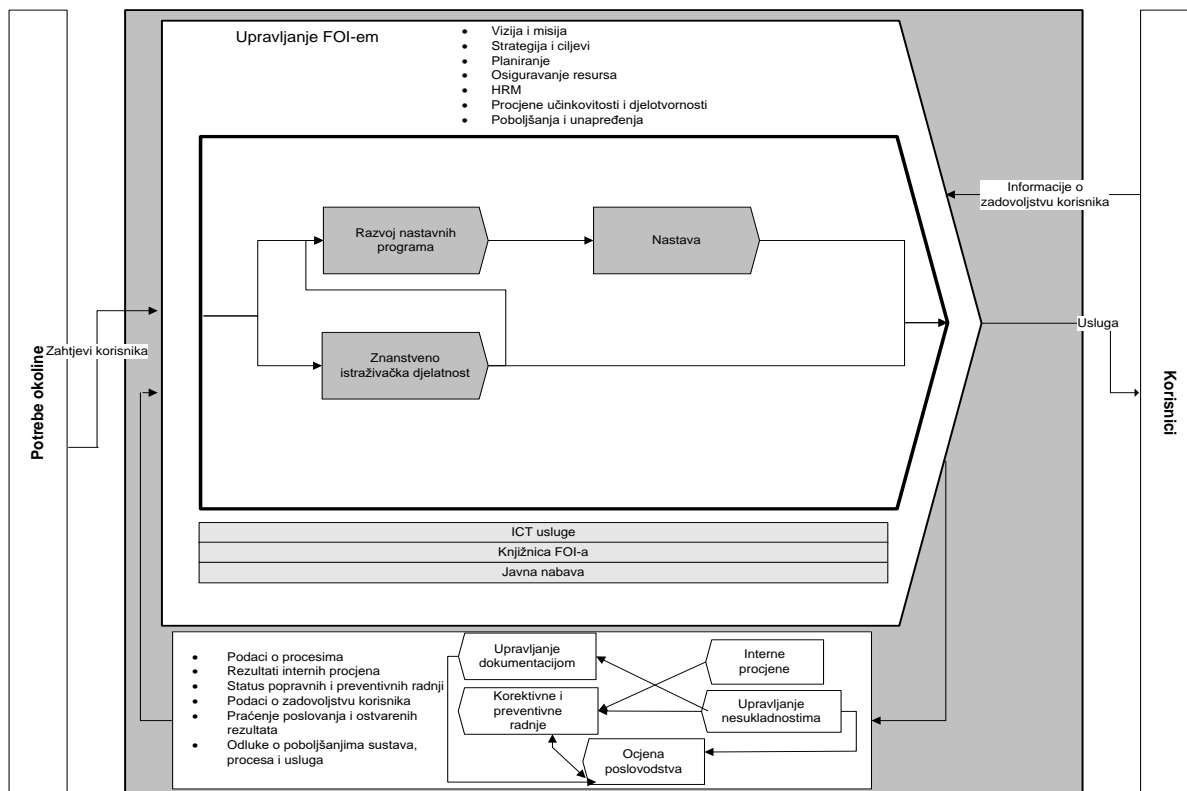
Potrebe okoline

Zahtjevi korisnika

Upravljanje FOI-em

- Vizija i misija
- Strategija i ciljevi
- Planiranje
- Osiguravanje resursa
- HRM
- Procjene učinkovitosti i djelotvornosti
- Poboljšanja i unapređenja

Razvoj nastavnih programa

Nastava

Znanstveno istraživačka djelatnost

Informacije o zadovoljstvu korisnika

Usluga

Korisnici

ICT usluge

Knjižnica FOI-a

Javna nabava

- Podaci o procesima
- Rezultati internih procjena
- Status popravnih i preventivnih radnji
- Podaci o zadovoljstvu korisnika
- Praćenje poslovanja i ostvarenih rezultata
- Odluke o poboljšanjima sustava, procesa i usluga

Upravljanje dokumentacijom

Interne procjene

Korektivne i preventivne radnje

Upravljanje nesukladnostima

Ocjena poslovodstva